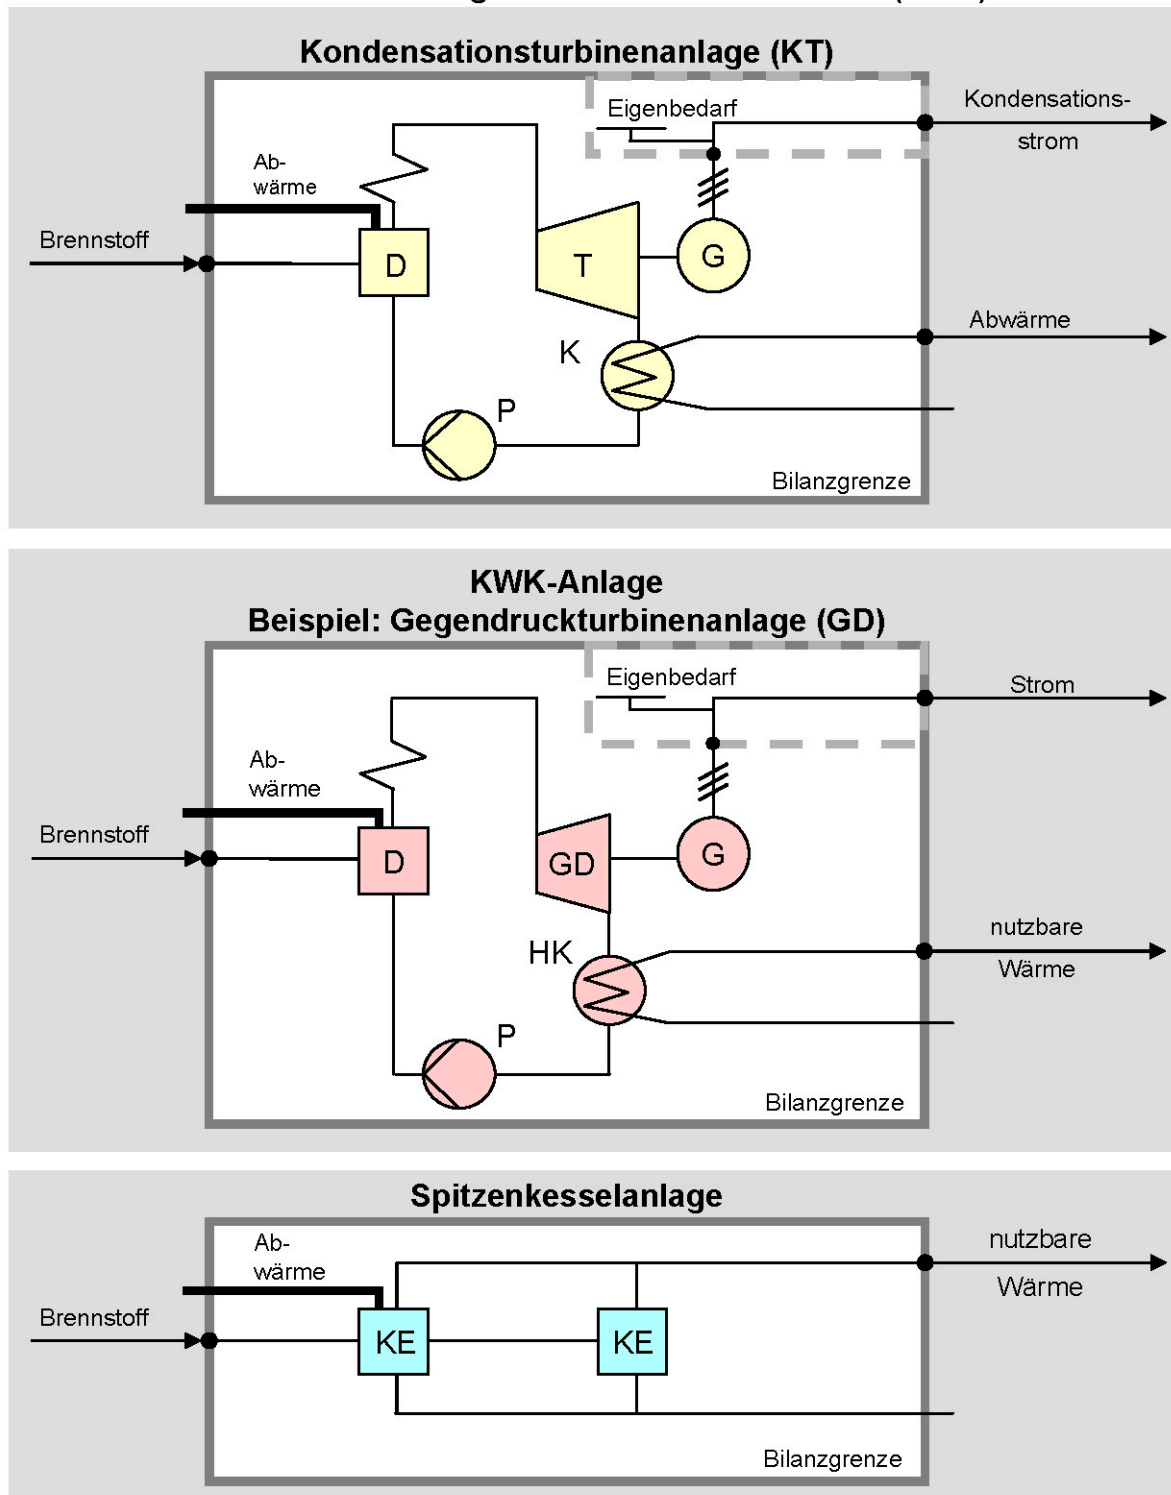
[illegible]

Kondensationsturbinenanlage (KT)

Eigenbedarf

Kondensations-strom

Ab-wärme

Brennstoff

D

T

G

Abwärme

K

P

Bilanzgrenze

KWK-Anlage
Beispiel: Gegendruckturbinenanlage (GD)

Eigenbedarf

Strom

Ab-wärme

Brennstoff

D

GD

G

nutzbare Wärme

HK

P

Bilanzgrenze

Spitzenkesselanlage

Ab-wärme

nutzbare Wärme

Brennstoff

KE

KE

Bilanzgrenze